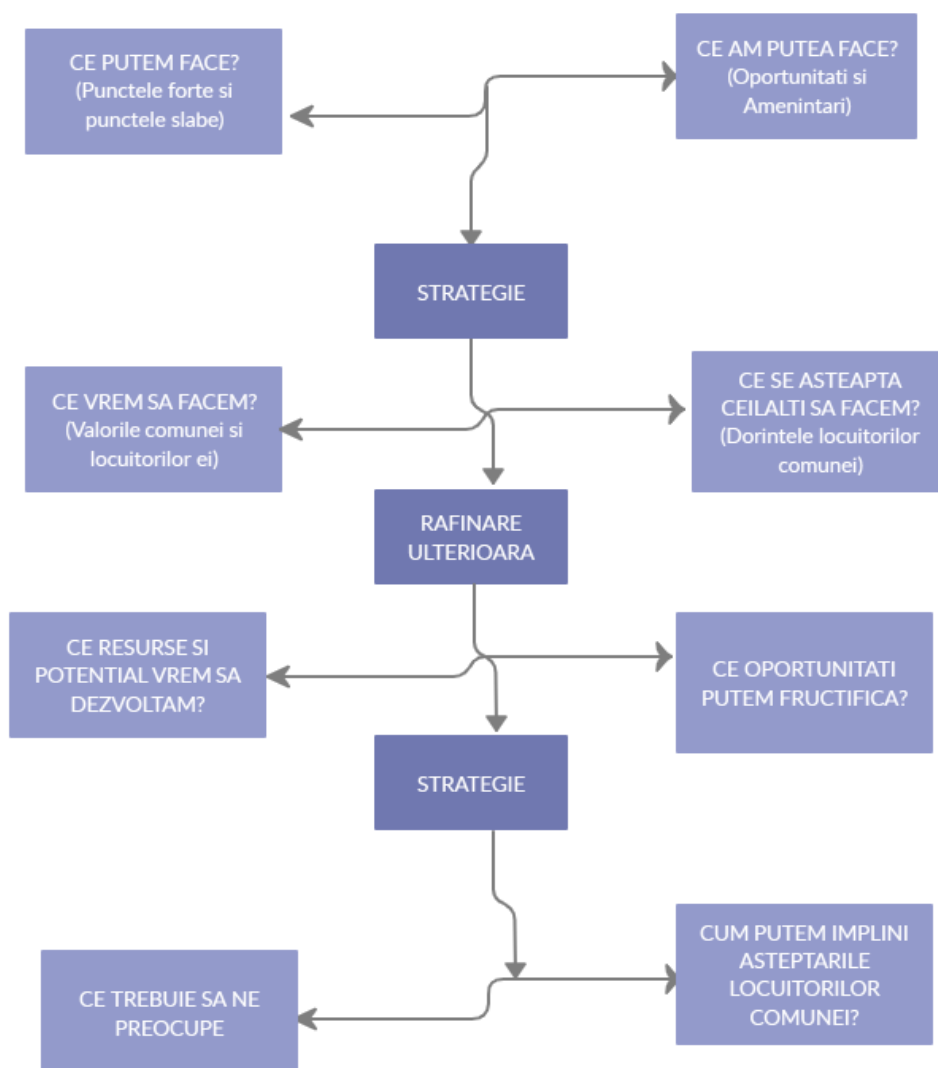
CE PUTEM FACE?
(Punctele forte si punctele slabe)

CE AM PUTEA FACE?
(Oportunitati si Amenintari)

STRATEGIE

CE VREM SA FACEM?
(Valorile comunei si locuitorilor ei)

CE SE ASTEAPTA CEILALTI SA FACEM?
(Dorintele locuitorilor comunei)

RAFINARE ULTERIOARA

CE RESURSE SI POTENTIAL VREM SA DEZVOLTAM?

CE OPORTUNITATI PUTEM FRUCTIFICA?

STRATEGIE

CE TREBUIE SA NE PREOCUPE

CUM PUTEM IMPLINI ASTEPTARILE LOCUITORILOR COMUNEI?